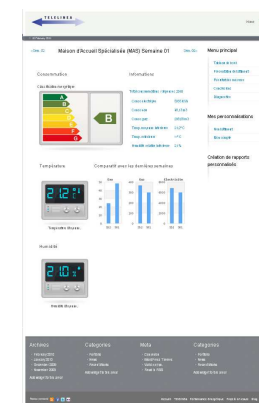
TELELINKS

Maison d'Accueil Spécialisée (MAS) Semaine 01

Consommation

Classification énergétique

B

Informations

Température

Comparatif pour les données semaines

21.2

Température Moyenne

Humidité

21.0

Humidité Moyenne

Menu principal

Mes personnalisations

Création de rapports personnalisés

Archives

Catégories

Meta

Catégories